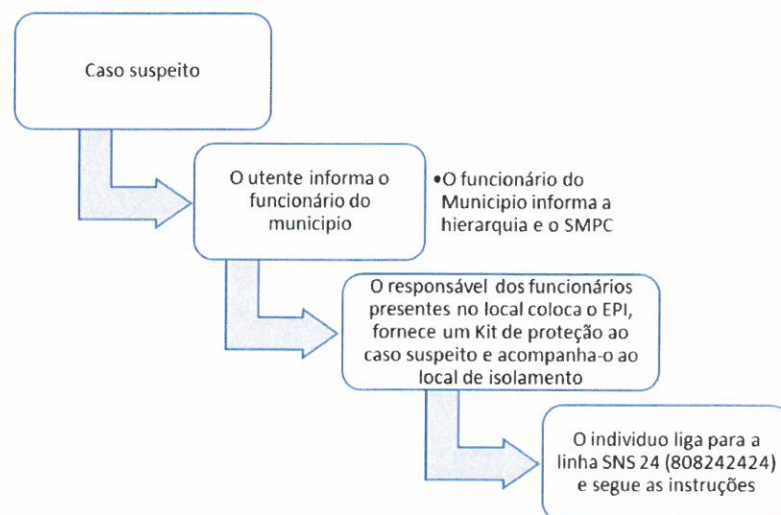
Caso suspeito

O utente informa o funcionário do municipio

•O funcionário do Municipio informa a hierarquia e o SMPC

O responsável dos funcionários presentes no local coloca o EPI, fornece um Kit de proteção ao caso suspeito e acompanha-o ao local de isolamento

O individuo liga para a linha SNS 24 (808242424) e segue as instruções